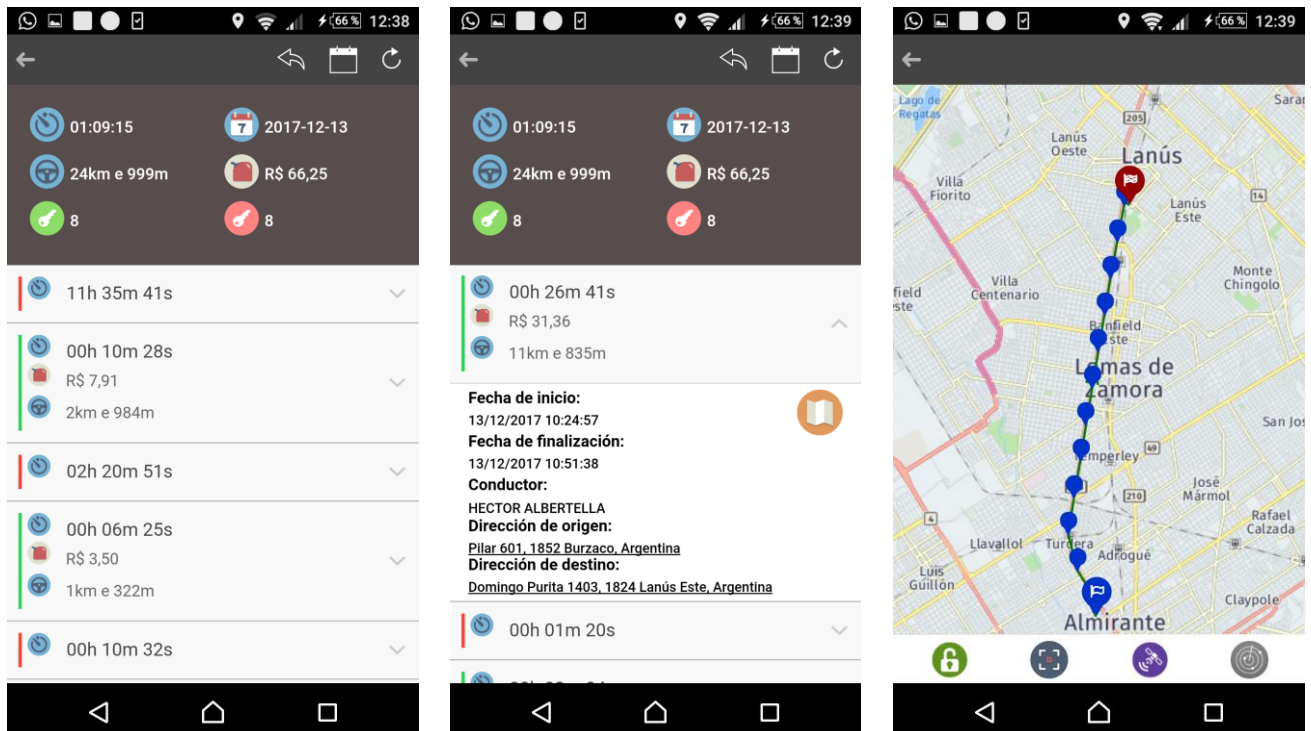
66 % 12:38

01:09:15
7 2017-12-13
24km e 999m
R$ 66,25
8
8

11h 35m 41s

00h 10m 28s
R$ 7,91
2km e 984m

02h 20m 51s

00h 06m 25s
R$ 3,50
1km e 322m

00h 10m 32s

66 % 12:39

01:09:15
7 2017-12-13
24km e 999m
R$ 66,25
8
8

00h 26m 41s
R$ 31,36
11km e 835m

Fecha de inicio:
13/12/2017 10:24:57
Fecha de finalización:
13/12/2017 10:51:38
Conductor:
HECTOR ALBERTELLA
Dirección de origen:
Pilar 601, 1852 Burzaco, Argentina
Dirección de destino:
Domingo Purita 1403, 1824 Lanús Este, Argentina

00h 01m 20s

66 % 12:39

Lago de Regatas
Sarandí
205
Lanús Oeste
Lanús
Villa Fiorito
Lanús Este
Villa Centenario
Monte Chingolo
field
ste
Banfield
Este
Lomas de Zamora
San Jos
Temperley
49
José Mármol
210
4
Rafael Calzada
Llavallol
Turdera
Adrogué
Luis Guillón
Claypole
Almirante